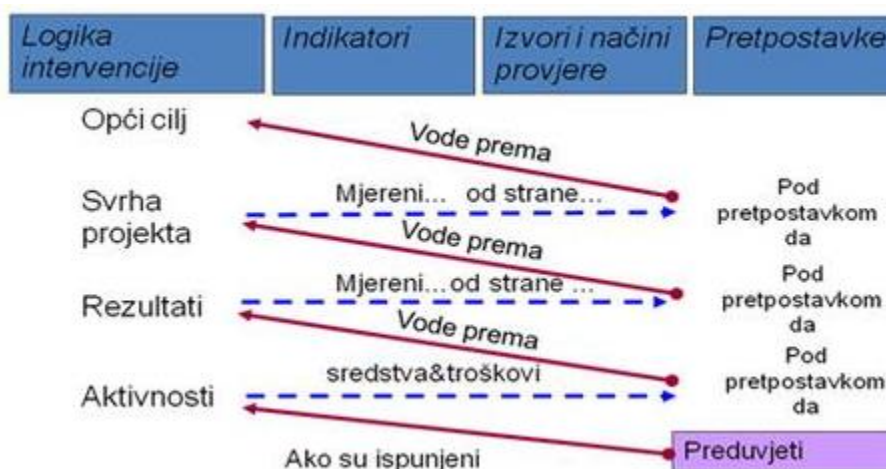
Logika intervencije

Indikatori

Izvori i načini provjere

Pretpostavke

Opći cilj

Vode prema

Svrha projekta

Mjereni... od strane...

Pod pretpostavkom da

Vode prema

Rezultati

Mjereni...od strane ...

Pod pretpostavkom da

Vode prema

Aktivnosti

sredstva&troškovi

Pod pretpostavkom da

Preduvjeti

Ako su ispunjeni